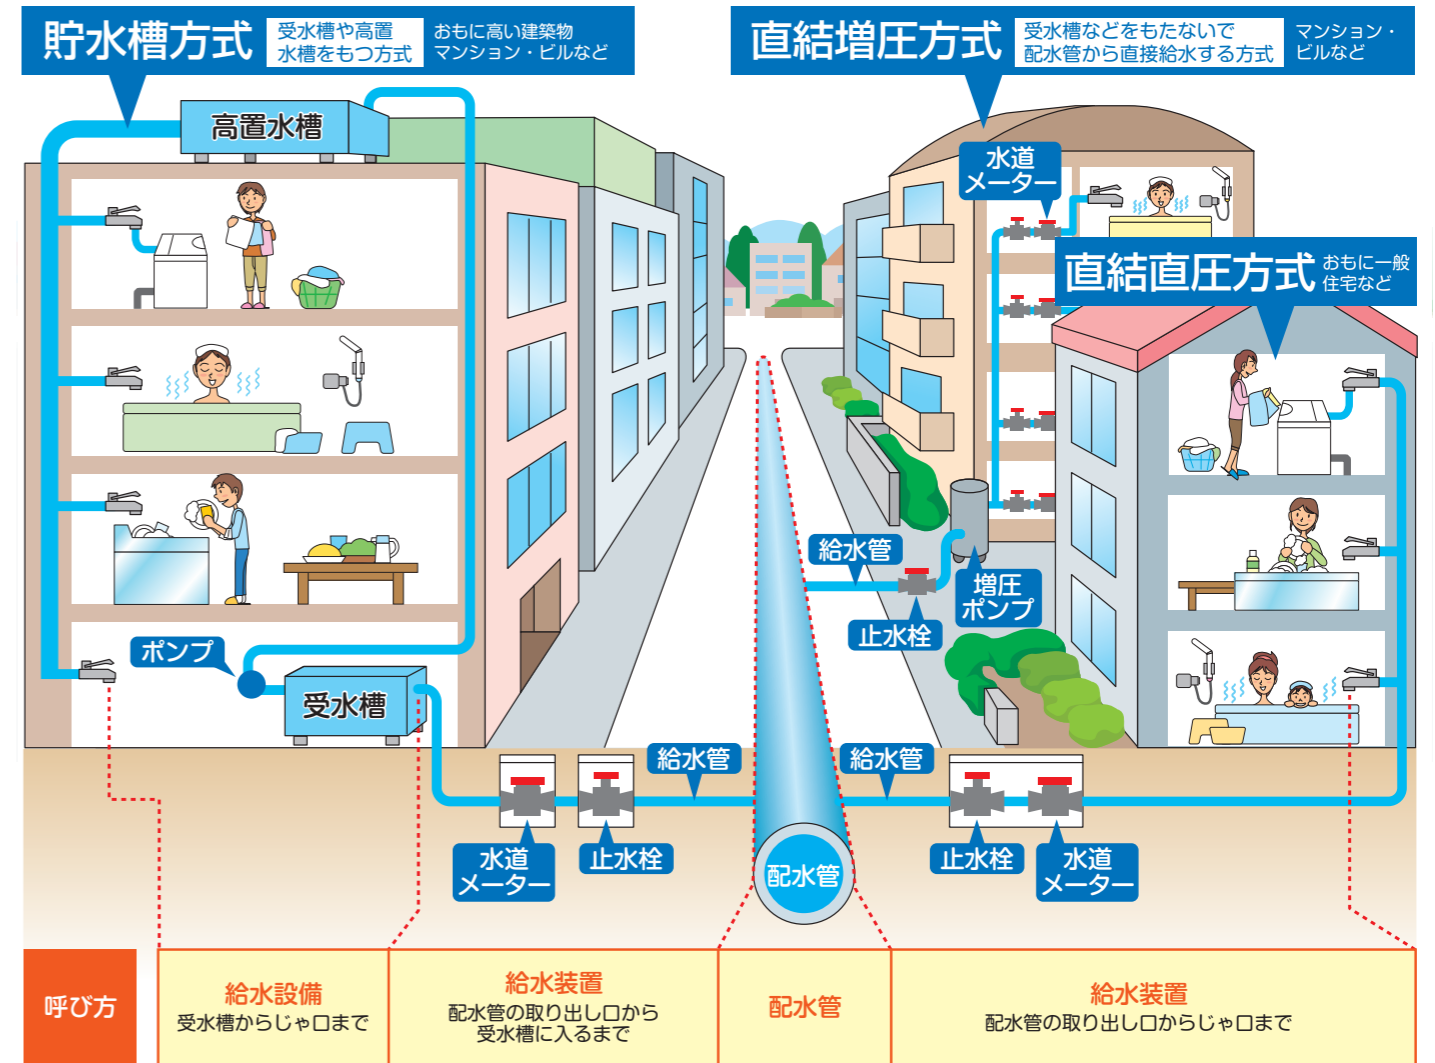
貯水槽方式
受水槽や高置水槽をもつ方式
おもに高い建築物
マンション・ビルなど

直結増圧方式
受水槽などをもたないで配水管から直接給水する方式
マンション・ビルなど

高置水槽

水道メーター

直結直圧方式
おもに一般住宅など

給水管

止水栓

増圧ポンプ

ポンプ

受水槽

給水管

給水管

水道メーター

止水栓

配水管

止水栓

水道メーター

| 呼び方 | 給水設備 受水槽からじゃ口まで | 給水装置 配水管の取り出し口から受水槽に入るまで | 配水管 | 給水装置 配水管の取り出し口からじゃ口まで |
|---|---|---|---|---|